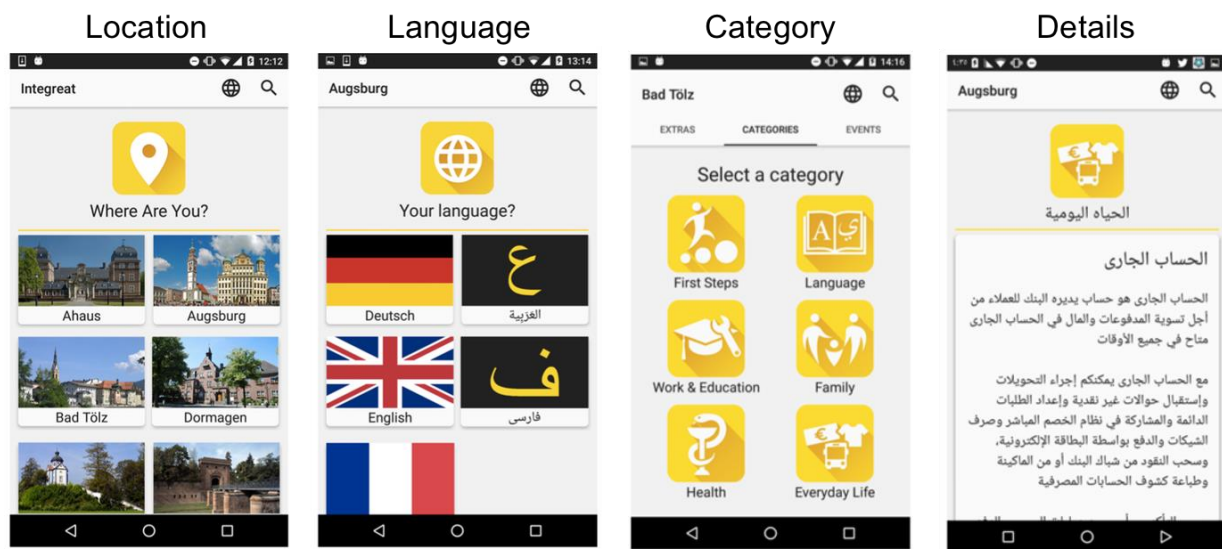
Location

12:12

Integreat

Where Are You?

Ahaus

Augsburg

Bad Tölz

Dormagen

Language

13:14

Augsburg

Your language?

Deutsch

ع

العربية

English

ف

فارسی

Category

14:16

Bad Tölz

EXTRAS

CATEGORIES

EVENTS

Select a category

First Steps

Language

Work & Education

Family

Health

Everyday Life

Details

Augsburg

الحياه اليومية

الحساب الجاري

الحساب الجاري هو حساب يديره البنك للعملاء من أجل تسوية المدفوعات والمال في الحساب الجاري متاح في جميع الأوقات

مع الحساب الجاري يمكنكم إجراء التحويلات وإستقبال حوالات غير نقدية وإعداد الطلبات الدائمة والمشاركة في نظام الخصم المباشر وصرف الشيكات والدفع بواسطة البطاقة الإلكترونية، وسحب النقود من شباك البنك أو من الماكينة وطباعة كشوف الحسابات المصرفية

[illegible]